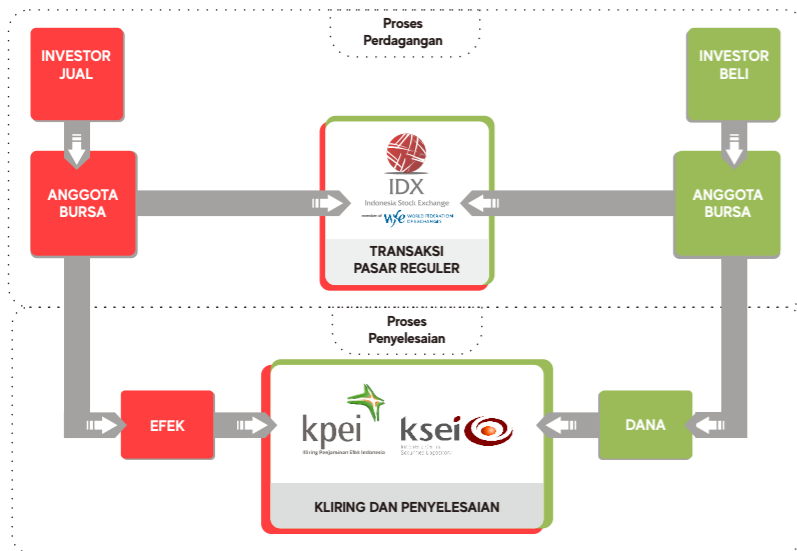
Proses Perdagangan

INVESTOR JUAL

INVESTOR BELI

ANGGOTA BURSA

IDX
Indonesia Stock Exchange
member of WFE WORLD FEDERATION OF EXCHANGES

ANGGOTA BURSA

TRANSAKSI PASAR REGULER

Proses Penyelesaian

EFEK

kpei
Kliring Penjaminan Efek Indonesia

ksei
Kustodian Sentral Efek Indonesia

DANA

KLIRING DAN PENYELESAIAN